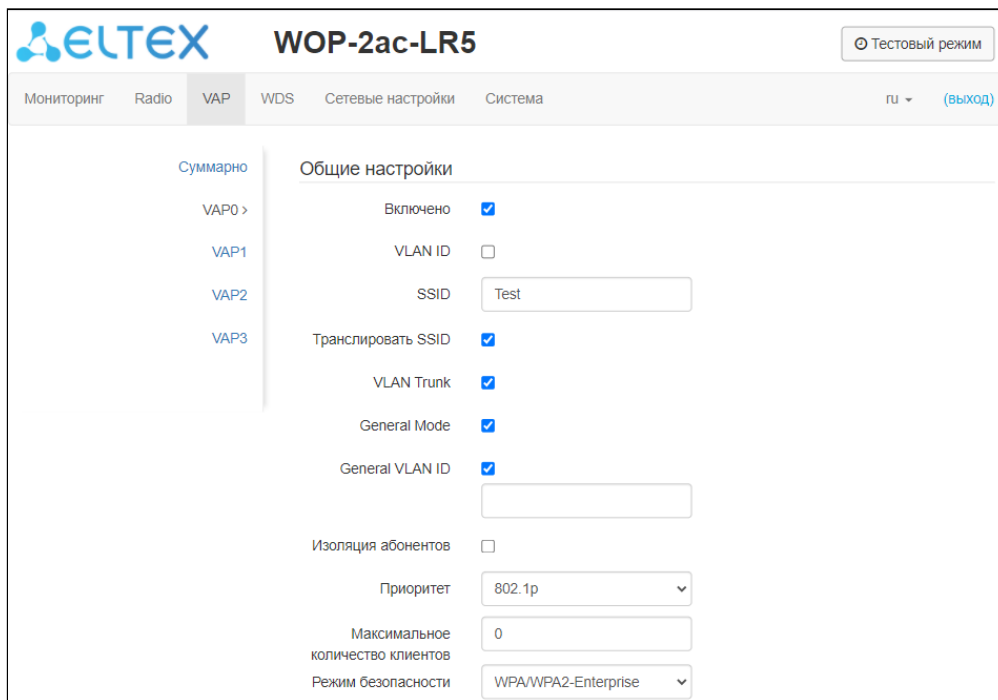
ELTEX WOP-2ac-LR5

Тестовый режим

Мониторинг Radio VAP WDS Сетевые настройки Система ru (выход)

Суммарно
VAP0 >
VAP1
VAP2
VAP3

Общие настройки

Включено
VLAN ID
SSID Test
Транслировать SSID
VLAN Trunk
General Mode
General VLAN ID
Изоляция абонентов
Приоритет 802.1p
Максимальное количество клиентов 0
Режим безопасности WPA/WPA2-Enterprise